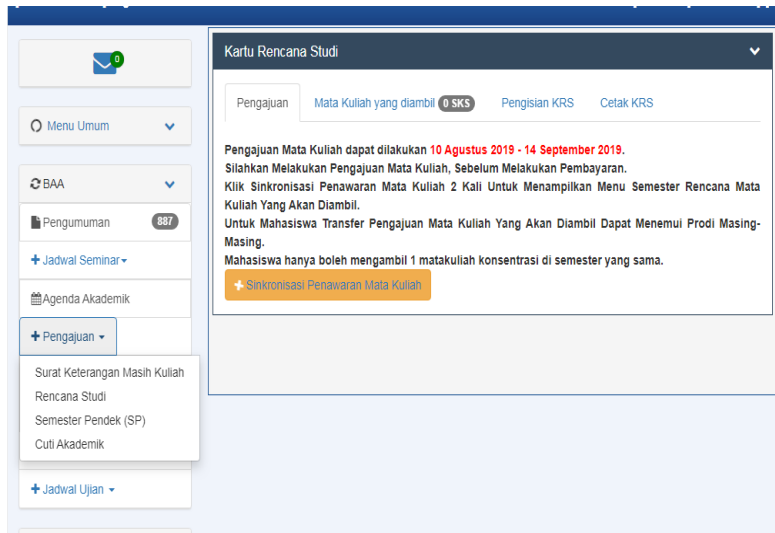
0

Menu Umum

BAA

Pengumuman 887

+ Jadwal Seminar

Agenda Akademik

+ Pengajuan

Surat Keterangan Masih Kuliah
Rencana Studi
Semester Pendek (SP)
Cuti Akademik

+ Jadwal Ujian

Kartu Rencana Studi

Pengajuan | Mata Kuliah yang diambil 0 SKS | Pengisian KRS | Cetak KRS

Pengajuan Mata Kuliah dapat dilakukan 10 Agustus 2019 - 14 September 2019.
Silahkan Melakukan Pengajuan Mata Kuliah, Sebelum Melakukan Pembayaran.
Klik Sinkronisasi Penawaran Mata Kuliah 2 Kali Untuk Menampilkan Menu Semester Rencana Mata Kuliah Yang Akan Diambil.
Untuk Mahasiswa Transfer Pengajuan Mata Kuliah Yang Akan Diambil Dapat Menemui Prodi Masing-Masing.
Mahasiswa hanya boleh mengambil 1 matakuliah konsentrasi di semester yang sama.

Sinkronisasi Penawaran Mata Kuliah